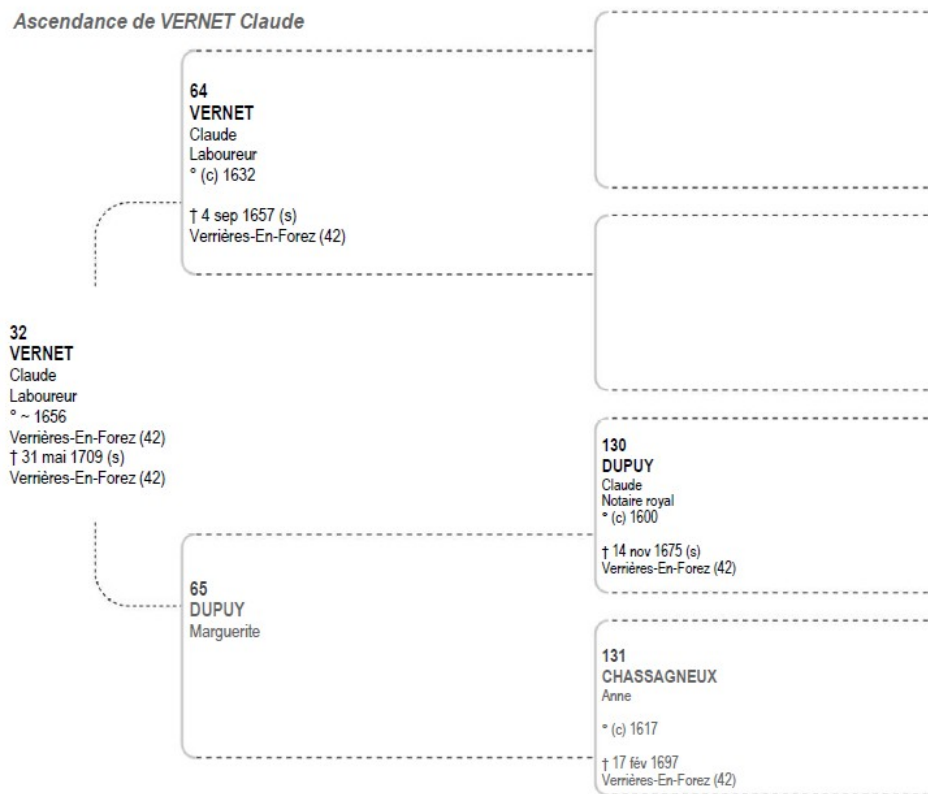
Ascendance de VERNET Claude

32
VERNET
Claude
Laboureur
° ~ 1656
Verrières-En-Forez (42)
† 31 mai 1709 (s)
Verrières-En-Forez (42)

64
VERNET
Claude
Laboureur
° (c) 1632

† 4 sep 1657 (s)
Verrières-En-Forez (42)

65
DUPUY
Marguerite

130
DUPUY
Claude
Notaire royal
° (c) 1600

† 14 nov 1675 (s)
Verrières-En-Forez (42)

131
CHASSAGNEUX
Anne

° (c) 1617

† 17 fév 1697
Verrières-En-Forez (42)